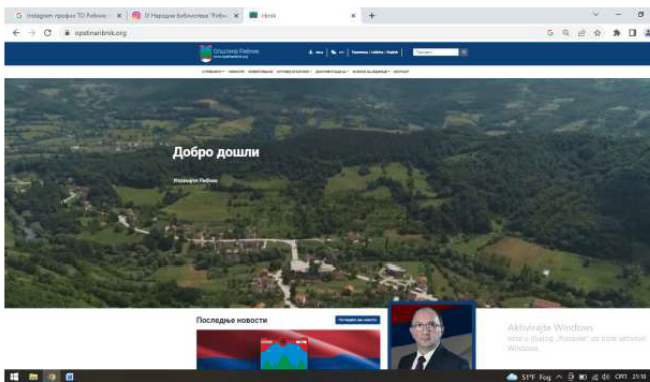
Instagram профил ТО Рибник | Народна библиотека "Рибн | Rbnik

opstinaribnik.org

Општина Рибник

Ћирилица | Latinica | English

Добро дошли

Општина Рибник

Посљедње новости

Aktivirajte Windows
Idite u dialog „Postavke" da biste aktivirali Windows.

51°F Fog 21:10